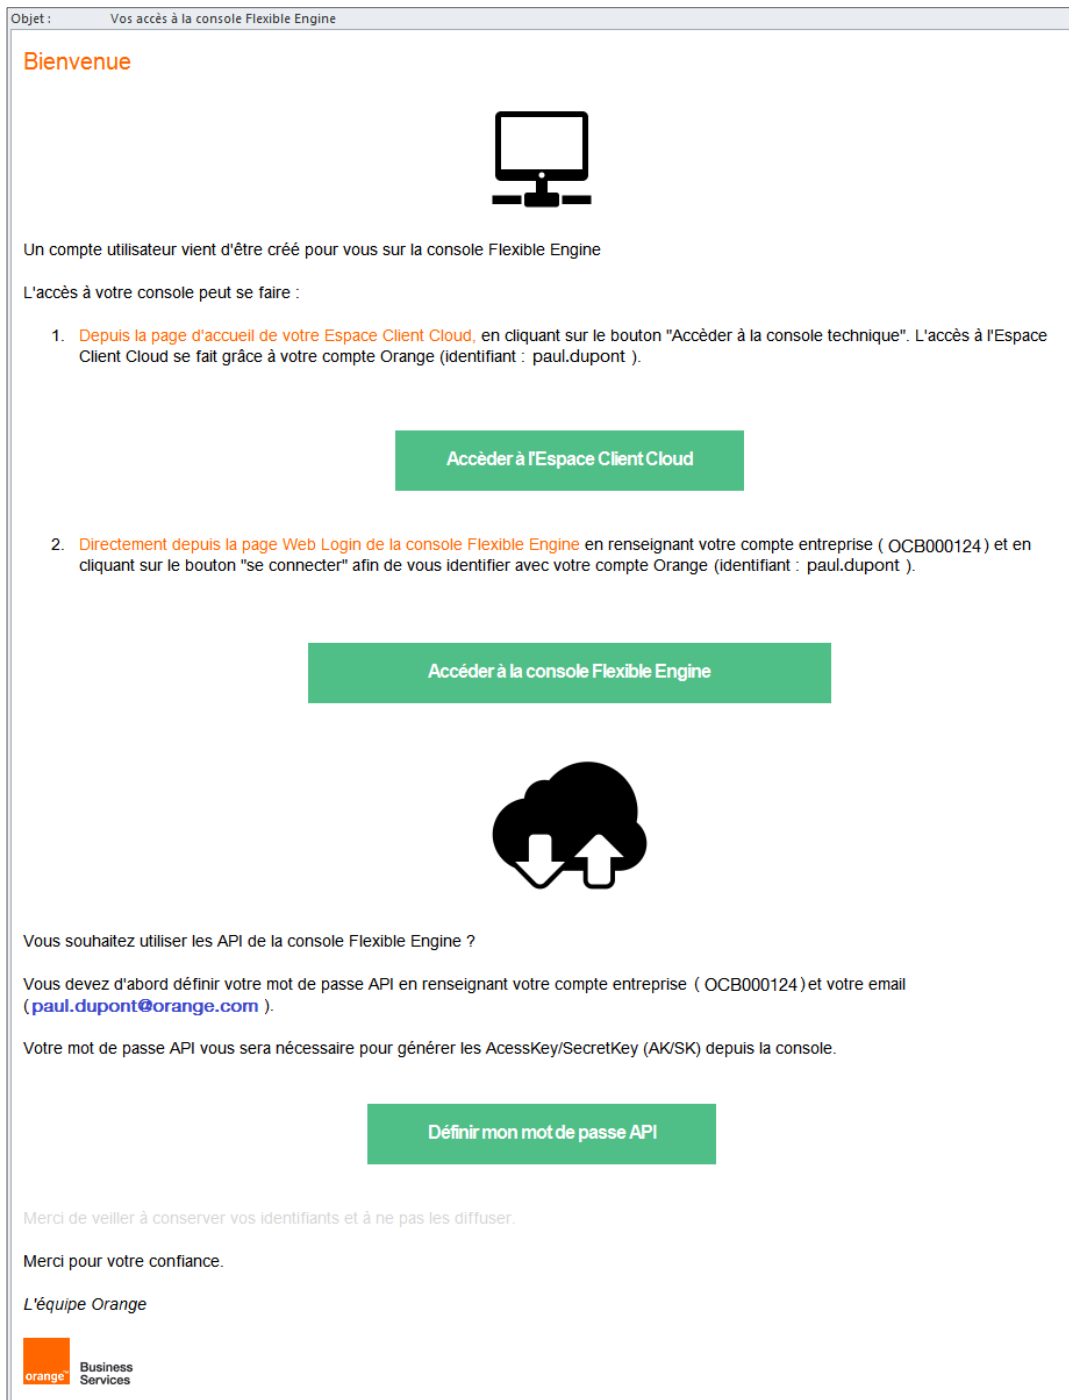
Objet : Vos accès à la console Flexible Engine

Bienvenue

Un compte utilisateur vient d'être créé pour vous sur la console Flexible Engine

L'accès à votre console peut se faire :

1. Depuis la page d'accueil de votre Espace Client Cloud, en cliquant sur le bouton "Accéder à la console technique". L'accès à l'Espace Client Cloud se fait grâce à votre compte Orange (identifiant : paul.dupont ).

Accéder à l'Espace Client Cloud

2. Directement depuis la page Web Login de la console Flexible Engine en renseignant votre compte entreprise ( OCB000124 ) et en cliquant sur le bouton "se connecter" afin de vous identifier avec votre compte Orange (identifiant : paul.dupont ).

Accéder à la console Flexible Engine

Vous souhaitez utiliser les API de la console Flexible Engine ?

Vous devez d'abord définir votre mot de passe API en renseignant votre compte entreprise ( OCB000124 ) et votre email ( paul.dupont@orange.com ).

Votre mot de passe API vous sera nécessaire pour générer les AcessKey/SecretKey (AK/SK) depuis la console.

Définir mon mot de passe API

Merci de veiller à conserver vos identifiants et à ne pas les diffuser.

Merci pour votre confiance.

L'équipe Orange

orange Business Services